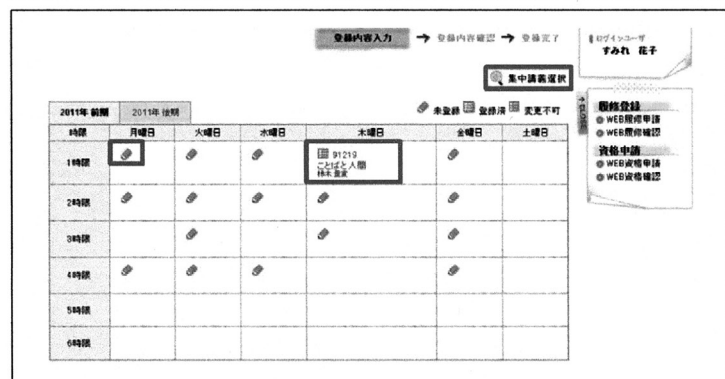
登録内容入力 → 登録内容確認 → 登録完了

ログインユーザ
すみれ 花子

集中講義選択

未登録 登録済 変更不可

2011年 前期 | 2011年 後期

| 時限 | 月曜日 | 火曜日 | 水曜日 | 木曜日 | 金曜日 | 土曜日 |
|---|---|---|---|---|---|---|
| 1時限 | | | | 91219 ことばと人間 林本 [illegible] | | |
| 2時限 | | | | | | |
| 3時限 | | | | | | |
| 4時限 | | | | | | |
| 5時限 | | | | | | |
| 6時限 | | | | | | |

CLOSE

履修登録
WEB履修申請
WEB履修確認

資格申請
WEB資格申請
WEB資格確認